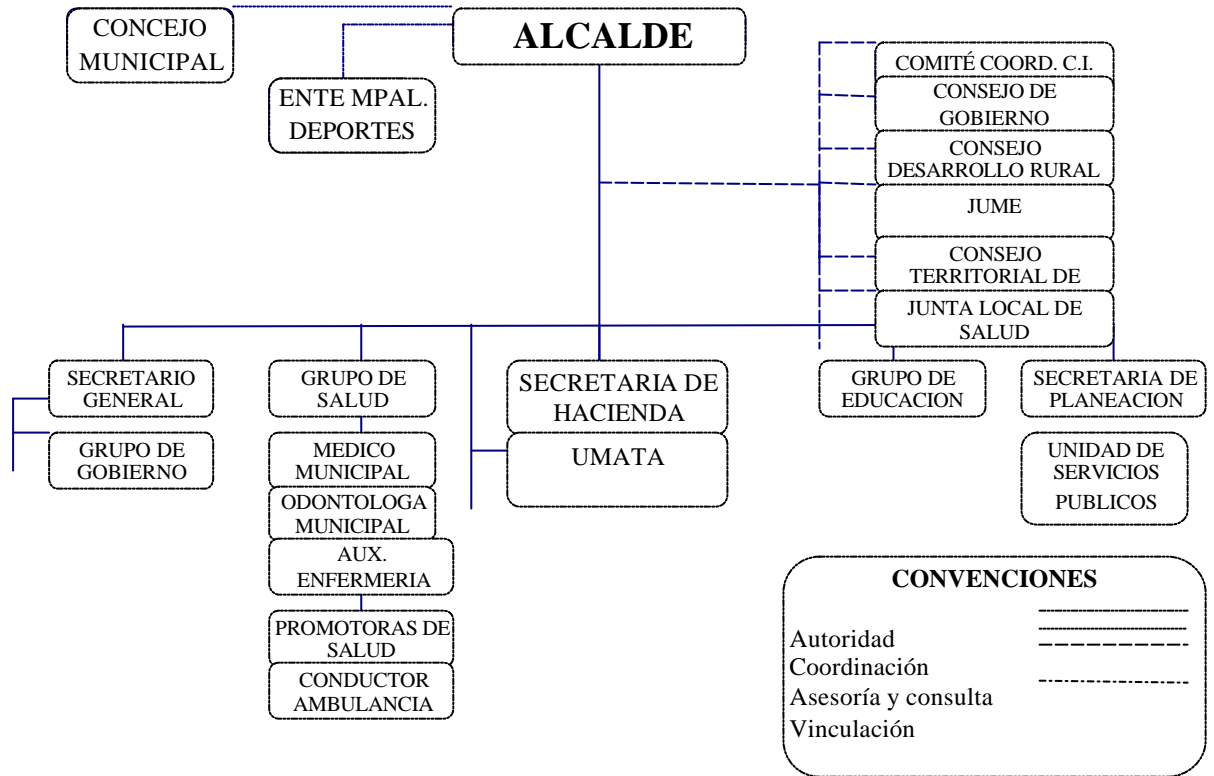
CONCEJO MUNICIPAL

ALCALDE

ENTE MPAL. DEPORTES

COMITÉ COORD. C.I.

CONSEJO DE GOBIERNO

CONSEJO DESARROLLO RURAL

JUME

CONSEJO TERRITORIAL DE

JUNTA LOCAL DE SALUD

SECRETARIO GENERAL

GRUPO DE GOBIERNO

GRUPO DE SALUD

MEDICO MUNICIPAL

ODONTOLOGA MUNICIPAL

AUX. ENFERMERIA

PROMOTORAS DE SALUD

CONDUCTOR AMBULANCIA

SECRETARIA DE HACIENDA

UMATA

GRUPO DE EDUCACION

SECRETARIA DE PLANEACION

UNIDAD DE SERVICIOS PUBLICOS

CONVENCIONES

Autoridad
Coordinación
Asesoría y consulta
Vinculación